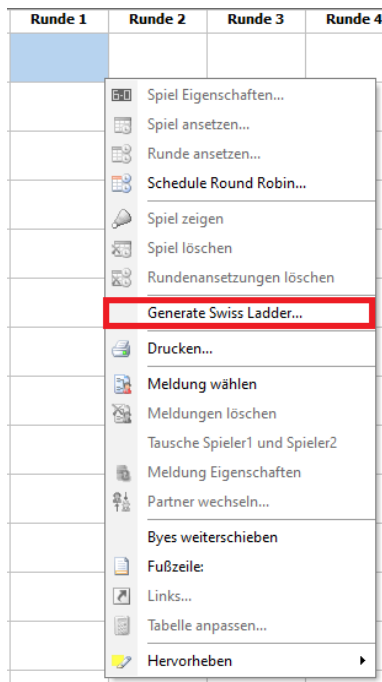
| Runde 1 | Runde 2 | Runde 3 | Runde 4 |
|---|---|---|---|

6-0 Spiel Eigenschaften...
Spiel ansetzen...
Runde ansetzen...
Schedule Round Robin...
Spiel zeigen
Spiel löschen
Rundenansetzungen löschen
Generate Swiss Ladder...
Drucken...
Meldung wählen
Meldungen löschen
Tausche Spieler1 und Spieler2
Meldung Eigenschaften
Partner wechseln...
Byes weiterschieben
Fußzeile:
Links...
Tabelle anpassen...
Hervorheben